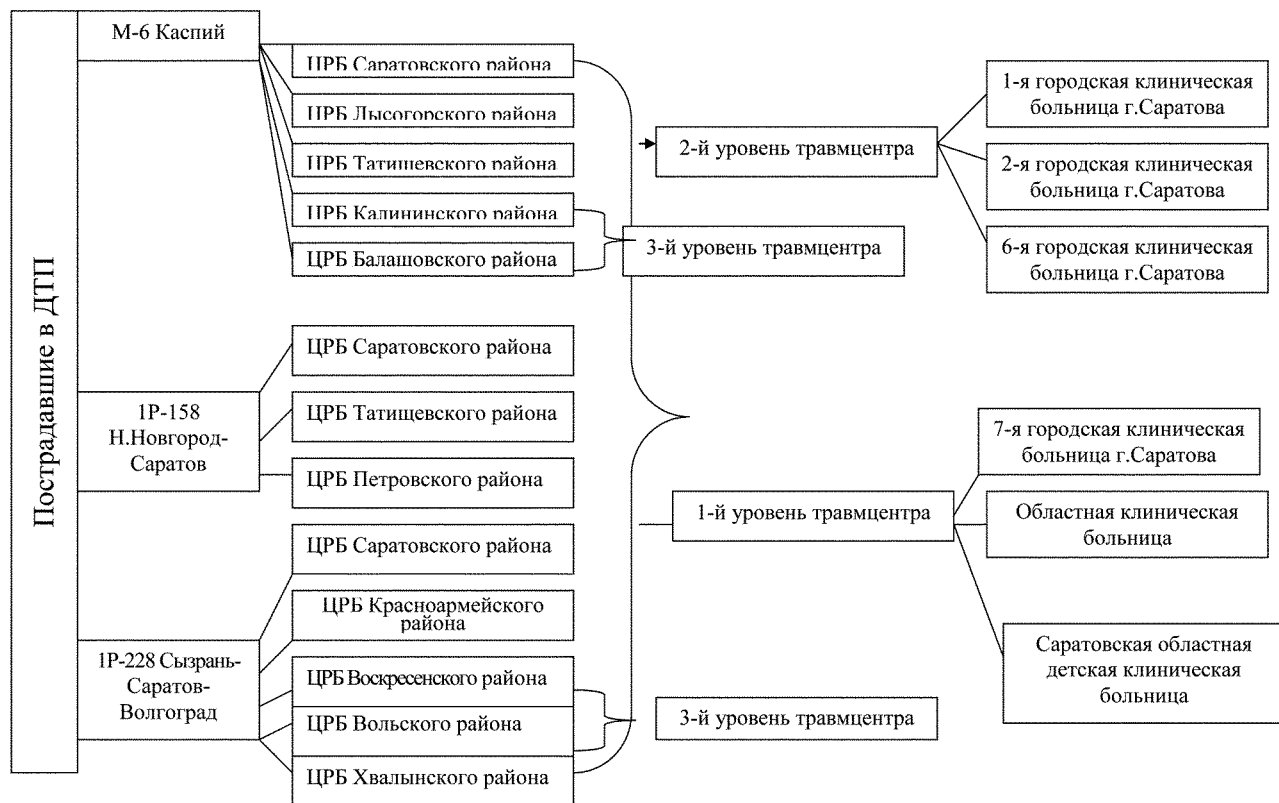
Пострадавшие в ДТП

М-6 Каспий

ЦРБ Саратовского района

ЦРБ Лысогорского района

ЦРБ Татищевского района

ЦРБ Калининского района

ЦРБ Балашовского района

1Р-158 Н.Новгород-Саратов

ЦРБ Саратовского района

ЦРБ Татищевского района

ЦРБ Петровского района

1Р-228 Сызрань-Саратов-Волгоград

ЦРБ Саратовского района

ЦРБ Красноармейского района

ЦРБ Воскресенского района

ЦРБ Вольского района

ЦРБ Хвалынского района

2-й уровень травмцентра

3-й уровень травмцентра

1-й уровень травмцентра

3-й уровень травмцентра

1-я городская клиническая больница г.Саратова

2-я городская клиническая больница г.Саратова

6-я городская клиническая больница г.Саратова

7-я городская клиническая больница г.Саратова

Областная клиническая больница

Саратовская областная детская клиническая больница